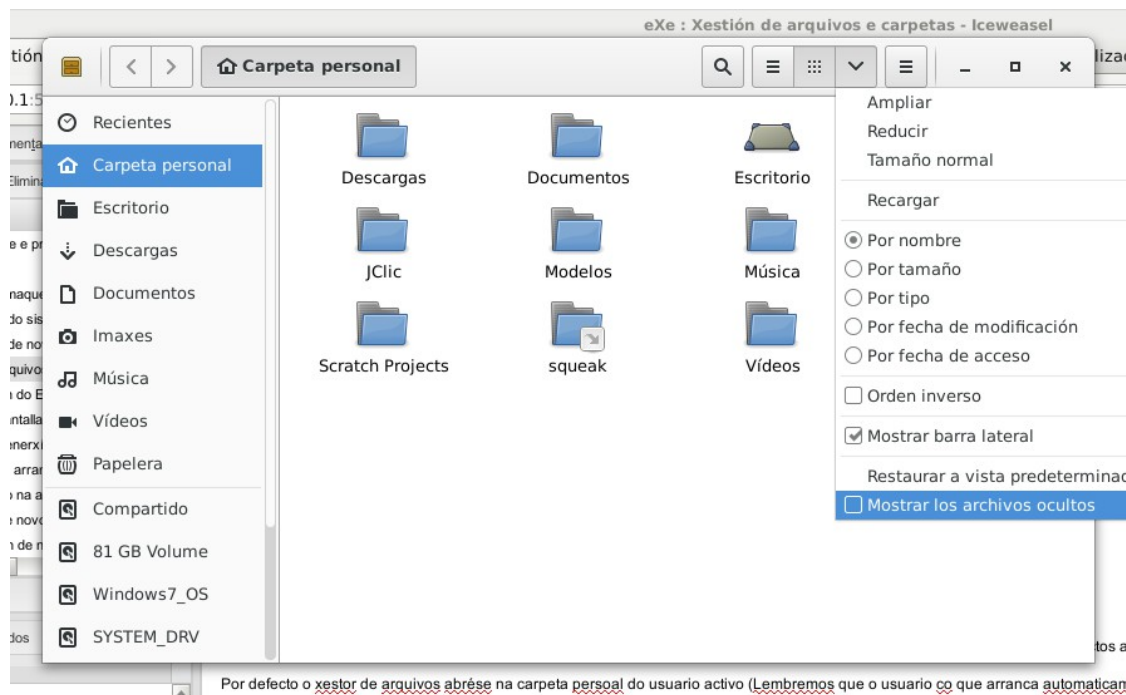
eXe : Xestión de arquivos e carpetas - Iceweasel

Carpeta personal

Recientes
Carpeta personal
Escritorio
Descargas
Documentos
Imaxes
Música
Vídeos
Papelera
Compartido
81 GB Volume
Windows7_OS
SYSTEM_DRV

Descargas
Documentos
Escritorio
JClic
Modelos
Música
Scratch Projects
squeak
Vídeos

Ampliar
Reducir
Tamaño normal
Recargar
Por nombre
Por tamaño
Por tipo
Por fecha de modificación
Por fecha de acceso
Orden inverso
Mostrar barra lateral
Restaurar a vista predeterminad
Mostrar los archivos ocultos

Por defecto o xestor de arquivos abrése na carpeta persoal do usuario activo (Lembremos que o usuario co que arranca automaticam